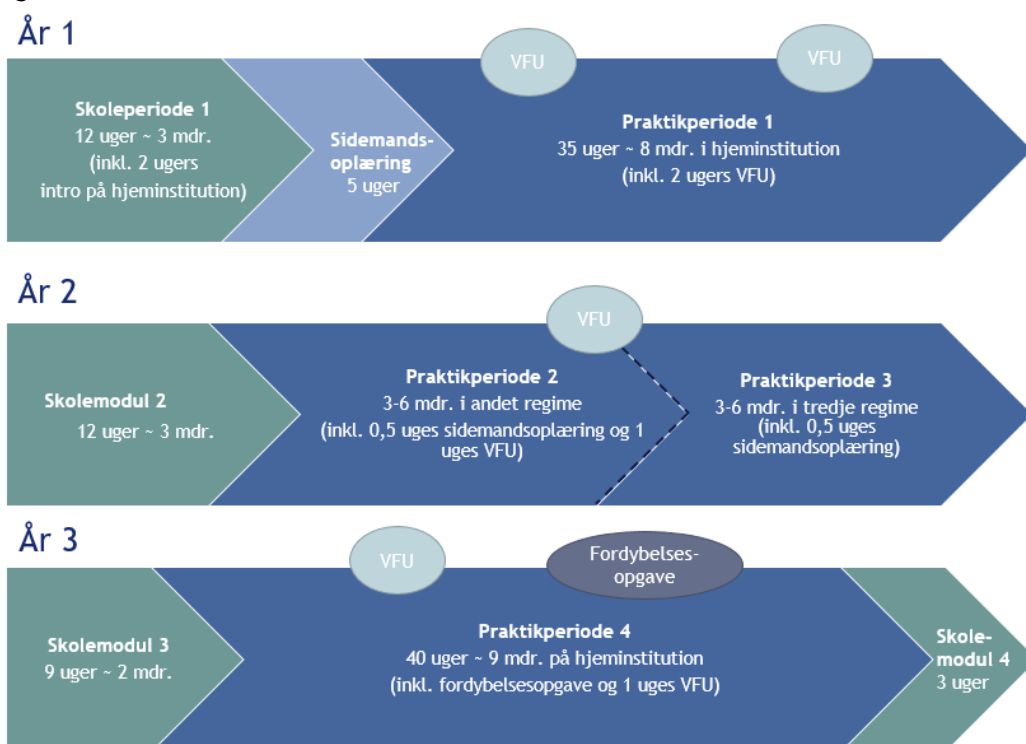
År 1

VFU

VFU

**Skoleperiode 1**
12 uger ~ 3 mdr.
(inkl. 2 ugers intro på hjeminstitution)

**Sidemandsoplæring**
5 uger

**Praktikperiode 1**
35 uger ~ 8 mdr. i hjeminstitution
(inkl. 2 ugers VFU)

År 2

VFU

**Skolemodul 2**
12 uger ~ 3 mdr.

**Praktikperiode 2**
3-6 mdr. i andet regime
(inkl. 0,5 uges sidemandsoplæring og 1 uges VFU)

**Praktikperiode 3**
3-6 mdr. i tredje regime
(inkl. 0,5 uges sidemandsoplæring)

År 3

VFU

Fordybelsesopgave

**Skolemodul 3**
9 uger ~ 2 mdr.

**Praktikperiode 4**
40 uger ~ 9 mdr. på hjeminstitution
(inkl. fordybelsesopgave og 1 uges VFU)

**Skolemodul 4**
3 uger